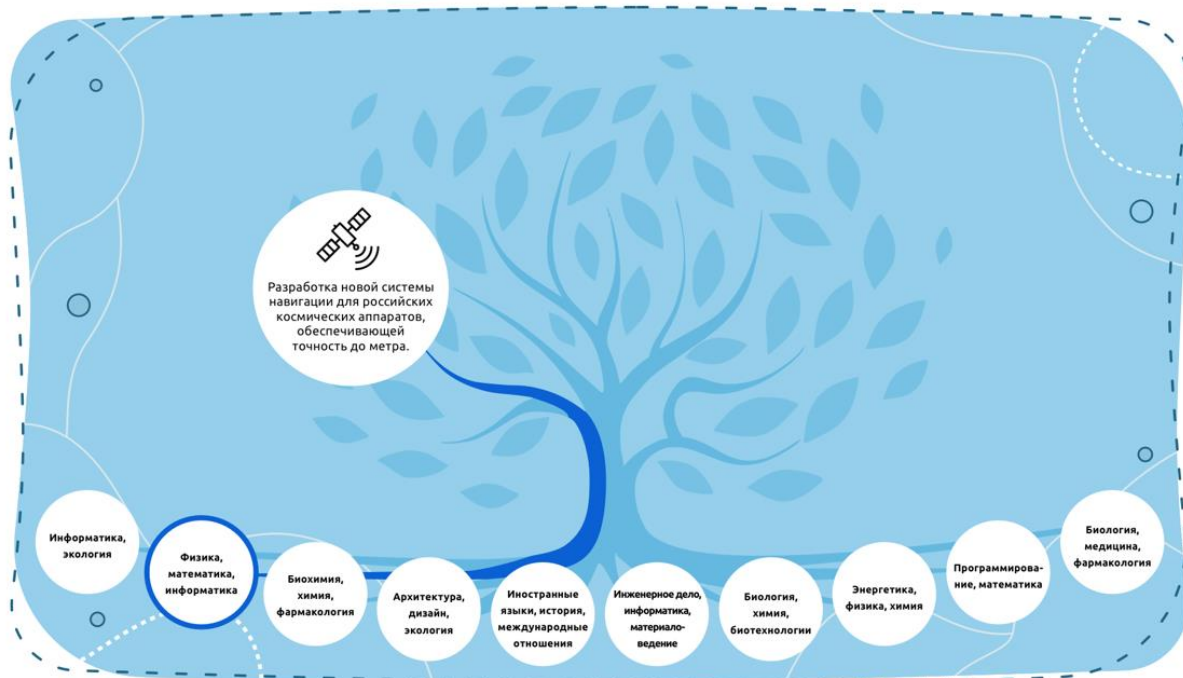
Разработка новой системы навигации для российских космических аппаратов, обеспечивающей точность до метра.

Информатика, экология

Физика, математика, информатика

Биохимия, химия, фармакология

Архитектура, дизайн, экология

Иностранные языки, история, международные отношения

Инженерное дело, информатика, материаловедение

Биология, химия, биотехнологии

Энергетика, физика, химия

Программирование, математика

Биология, медицина, фармакология